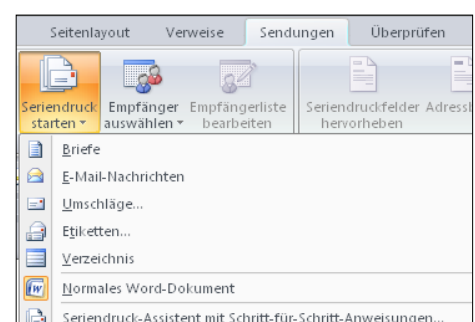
Seitenlayout Verweise Sendungen Überprüfen

Seriendruck starten ▾ Empfänger auswählen ▾ Empfängerliste bearbeiten Seriendruckfelder hervorheben Adressb

Briefe
E-Mail-Nachrichten
Umschläge...
Etiketten...
Verzeichnis
Normales Word-Dokument
Seriendruck-Assistent mit Schritt-für-Schritt-Anweisungen...